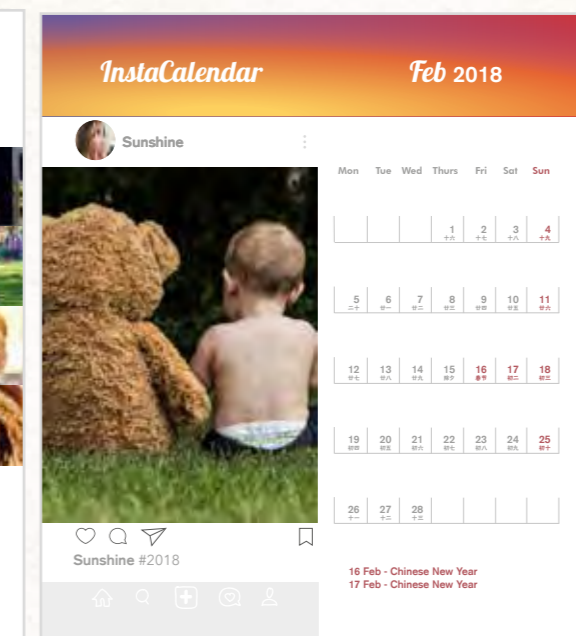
InstaCalendar

Feb 2018

Sunshine

| Mon | Tue | Wed | Thurs | Fri | Sat | Sun |
|---|---|---|---|---|---|---|
| | | | 1 十六 | 2 十七 | 3 十八 | 4 十九 |
| 5 二十 | 6 廿一 | 7 廿二 | 8 廿三 | 9 廿四 | 10 廿五 | 11 廿六 |
| 12 廿七 | 13 廿八 | 14 廿九 | 15 除夕 | 16 春节 | 17 初二 | 18 初三 |
| 19 初四 | 20 初五 | 21 初六 | 22 初七 | 23 初八 | 24 初九 | 25 初十 |
| 26 十一 | 27 十二 | 28 十三 | | | | |

Sunshine #2018

16 Feb - Chinese New Year
17 Feb - Chinese New Year